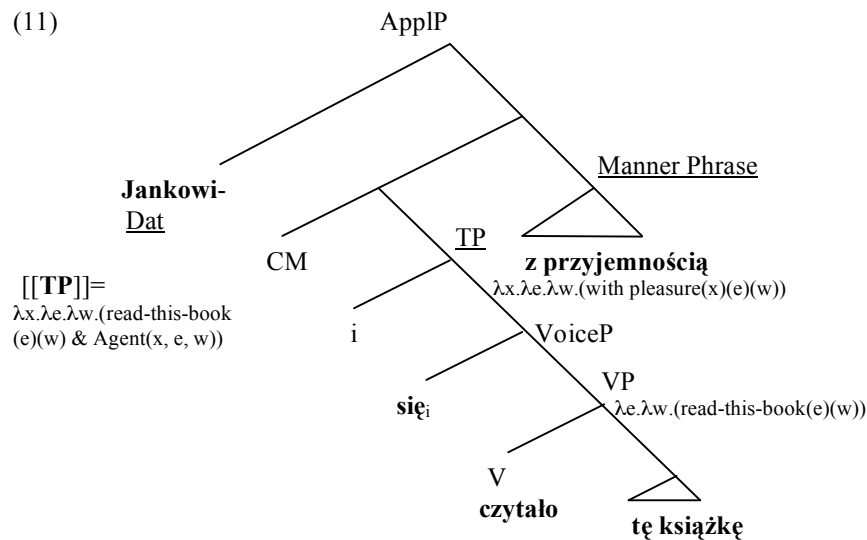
(11)

ApplP

Jankowi-Dat

Manner Phrase

CM

TP

z przyjemnością

λx.λe.λw.(with pleasure(x)(e)(w))

[[TP]]= λx.λe.λw.(read-this-book (e)(w) & Agent(x, e, w))

i

VoiceP

$się_i$

VP

λe.λw.(read-this-book(e)(w))

V

czytało

tę książkę